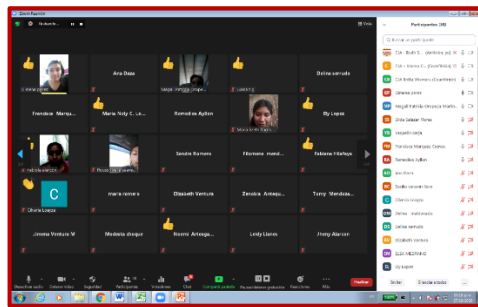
Zoom Reunión

Vista

Participantes (59)

Buscar un participante

Ana Daza
Dolma samudo
Francisca Marqui...
María Nely C. ...
Remedios Ayllon
Ely Lopez
Sandra Romero
Filomena mend...
Fabiana Villafuye
maria romero
Elizabeth Ventura
Zenobia Arteaga...
Tomy Mendoza...
Ximena Ventura W
Medalia choque
Noemi Arteaga...
Leidy Llanes
Jhony Alarcon
Gloria Lopez

CIA - Roth S... (anfitrión, yo)
CIA - Ivana C... (Coanfitrión)
CIA Brilla Monroy (Coanfitrión)
Gilmeria perez
Magali Fabiola Crespo Martin...
Wilda Salazar Torres
Yesenith casija
Francisca Marquez Gomez
Remedios Ayllon
ana flores
Sandra romero flores
Gloria Lopez
Dolma ...
Dolma samudo
Elizabeth ventura
ELBA MEZONGO
ely lopez

Invitar
Desactivar audio de todos

Desactivar audio
Detener video
Seguridad
Participantes
Votaciones
Chat
Compartir pantalla
Reacciones
Más
Finalizar